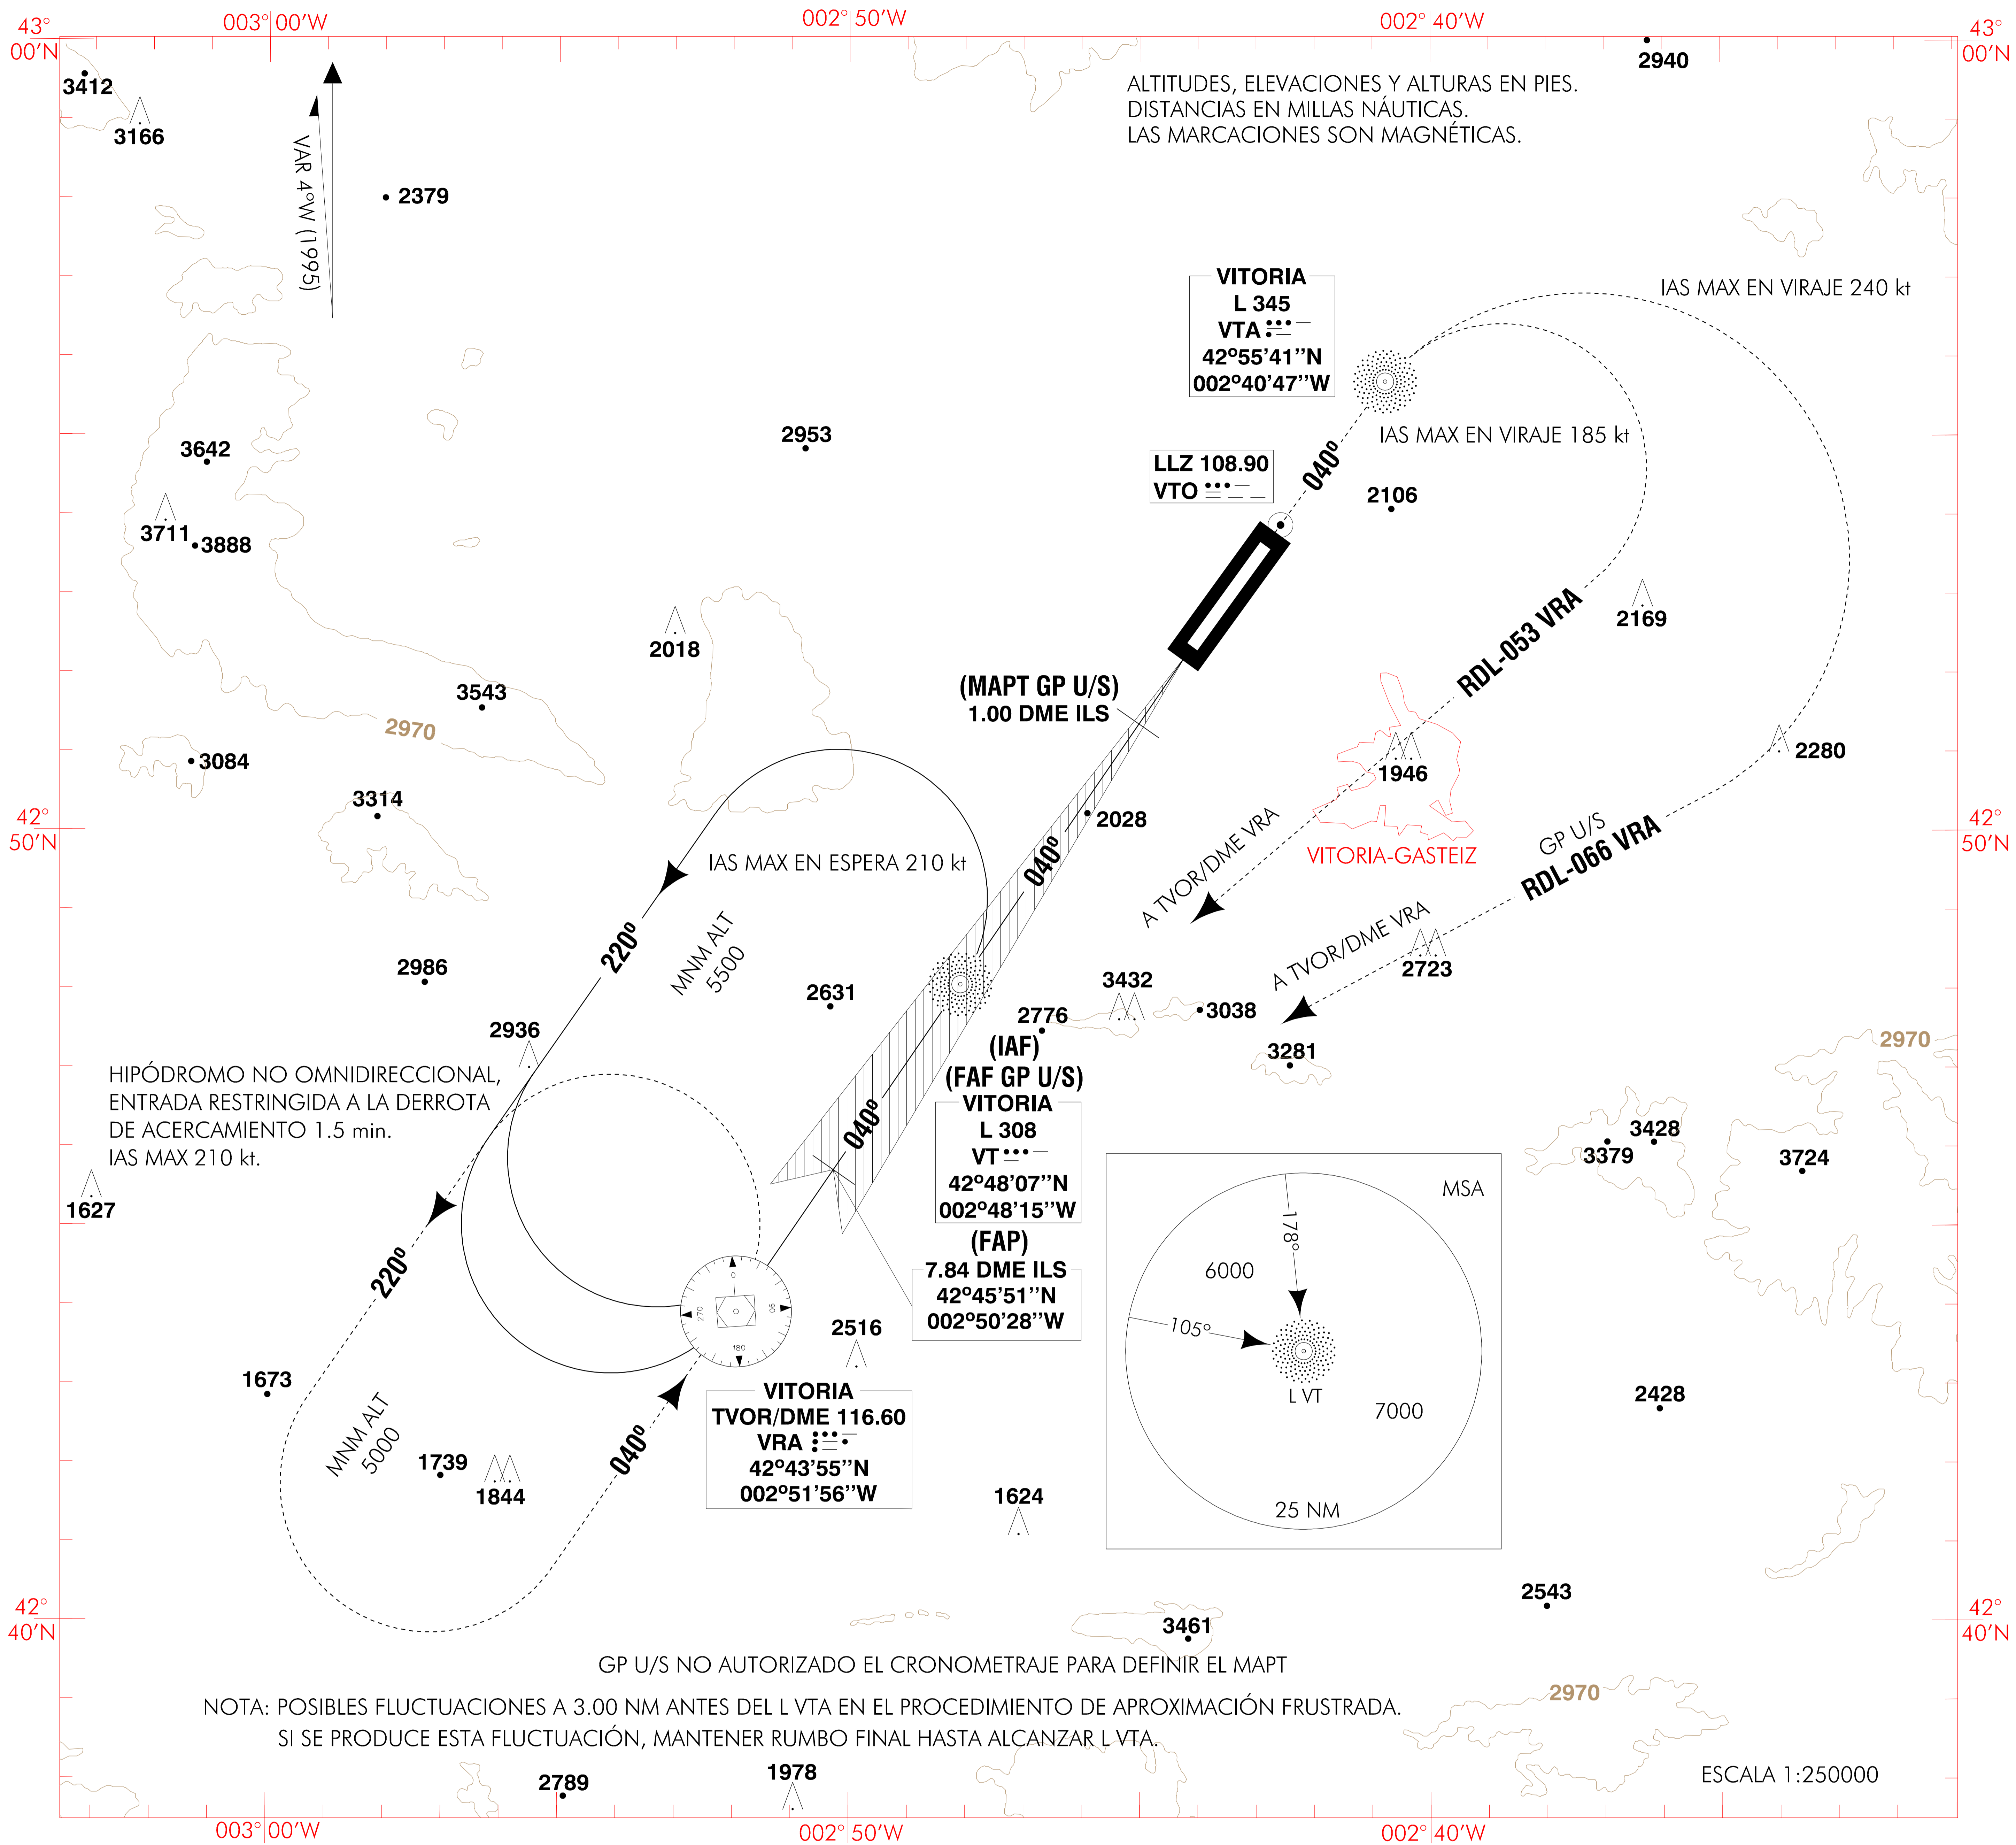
43° 00'N
003° 00'W
002° 50'W
002° 40'W
43° 00'N

ALTITUDES, ELEVACIONES Y ALTURAS EN PIES.
DISTANCIAS EN MILLAS NÁUTICAS.
LAS MARCACIONES SON MAGNÉTICAS.

2940
3412
3166
VAR 4°W (1995)
2379

VITORIA
L 345
VTA
42°55'41''N
002°40'47''W

IAS MAX EN VIRAJE 240 kt
IAS MAX EN VIRAJE 185 kt

2953
LLZ 108.90
VTO
040°
2106
3642
3711
3888
2018
2169
RDL-053 VRA
(MAPT GP U/S)
1.00 DME ILS
3543
2970
3084
2280
1946
3314
2028
IAS MAX EN ESPERA 210 kt
040°
A TVOR/DME VRA
VITORIA-GASTEIZ
GP U/S
RDL-066 VRA
42° 50'N
42° 50'N
220°
MNM ALT 5500
2986
2631
3432
A TVOR/DME VRA
2723
2776
3038
2936
(IAF)
(FAF GP U/S)
3281
2970
HIPÓDROMO NO OMNIDIRECCIONAL, ENTRADA RESTRINGIDA A LA DERROTA DE ACERCAMIENTO 1.5 min.
IAS MAX 210 kt.
VITORIA
L 308
VT
42°48'07''N
002°48'15''W
040°
3428
3379
3724
MSA
1627
178°
(FAP)
7.84 DME ILS
42°45'51''N
002°50'28''W
6000
220°
105°
2516
L VT
7000
1673
VITORIA
TVOR/DME 116.60
VRA
42°43'55''N
002°51'56''W
2428
MNM ALT 5000
1739
1844
040°
1624
25 NM
2543
42° 40'N
42° 40'N
3461
GP U/S NO AUTORIZADO EL CRONOMETRAJE PARA DEFINIR EL MAPT
2970
NOTA: POSIBLES FLUCTUACIONES A 3.00 NM ANTES DEL L VTA EN EL PROCEDIMIENTO DE APROXIMACIÓN FRUSTRADA.
SI SE PRODUCE ESTA FLUCTUACIÓN, MANTENER RUMBO FINAL HASTA ALCANZAR L VTA.
2789
1978
ESCALA 1:250000
003° 00'W
002° 50'W
002° 40'W